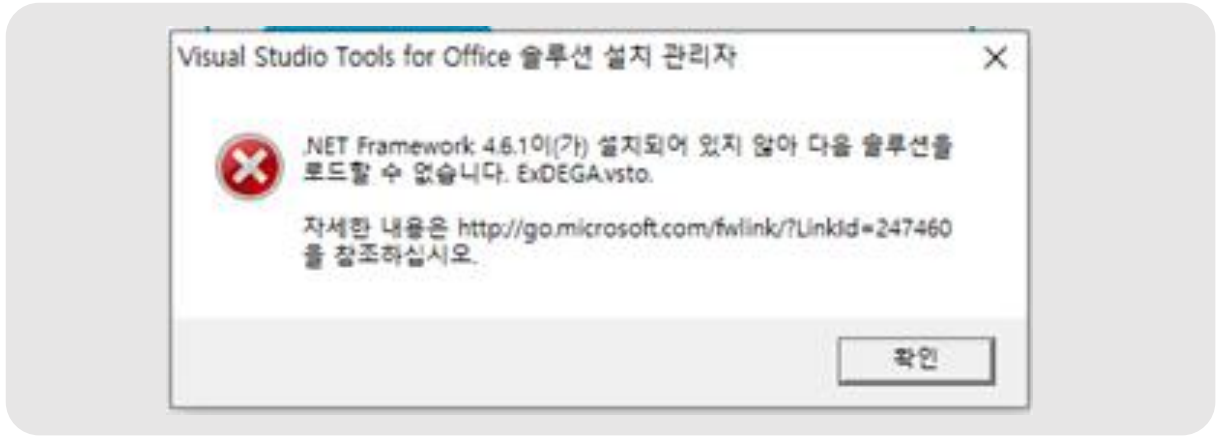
Visual Studio Tools for Office 솔루션 설치 관리자

×

.NET Framework 4.6.1이(가) 설치되어 있지 않아 다음 솔루션을 로드할 수 없습니다. ExDEGA.vsto.

자세한 내용은 http://go.microsoft.com/fwlink/?LinkId=247460 을 참조하십시오.

확인